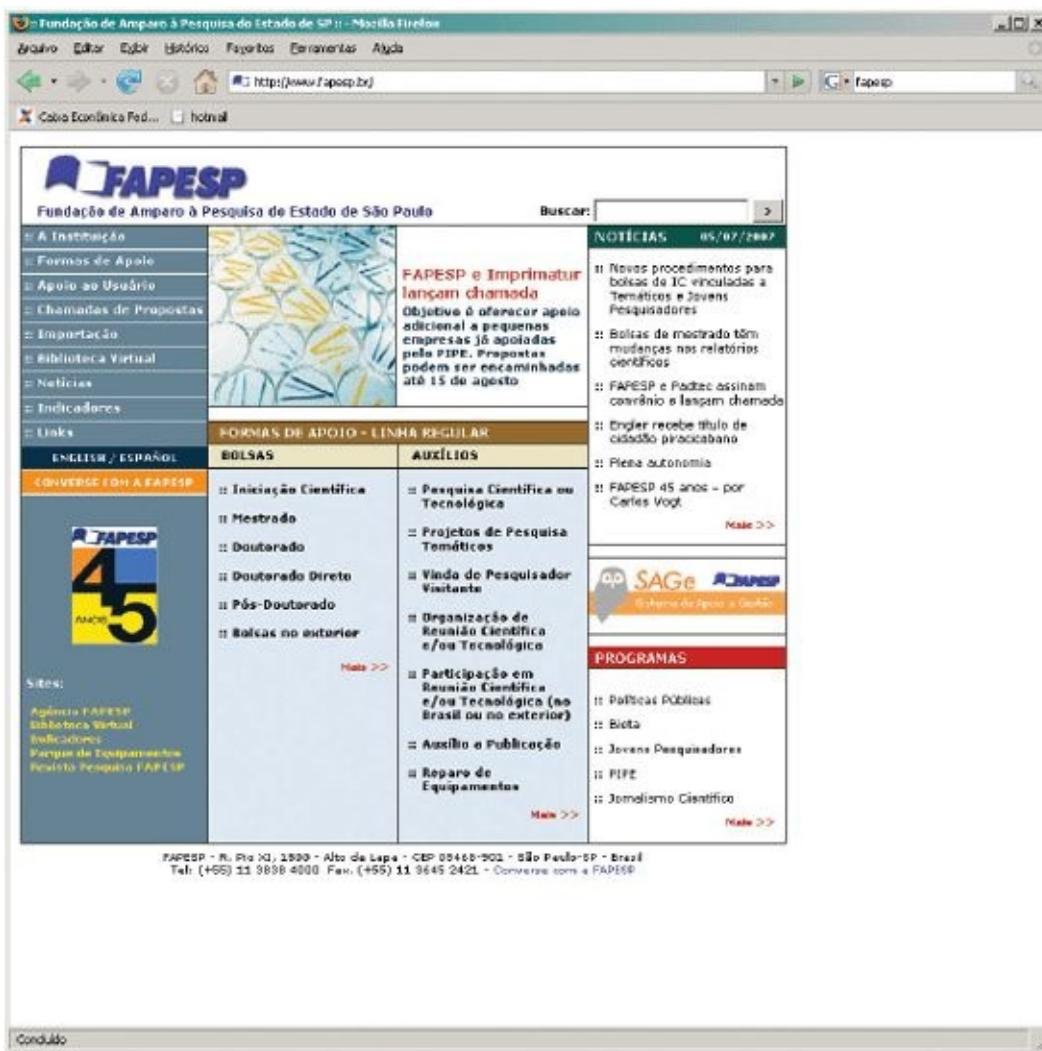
:: Fundação de Amparo à Pesquisa do Estado de SP :: - Mozilla Firefox

Arquivo Editar Exibir Histórico Favoritos Ferramentas Ajuda

http://www.fapesp.br/

fapesp

Caixa Econômica Fed... hotmail

FAPESP
Fundação de Amparo à Pesquisa do Estado de São Paulo

Buscar: >

:: A Instituição
:: Formas de Apoio
:: Apoio ao Usuário
:: Chamadas de Propostas
:: Importação
:: Biblioteca Virtual
:: Notícias
:: Indicadores
:: Links

ENGLISH / ESPAÑOL

CONVERSE COM A FAPESP

FAPESP 45 ANOS

Sites:
Agência FAPESP
Biblioteca Virtual
Indicadores
Parque de Equipamentos
Revista Pesquisa FAPESP

FAPESP e Imprimatur lançam chamada
Objetivo é oferecer apoio adicional a pequenas empresas já apoiadas pelo PIPE. Propostas podem ser encaminhadas até 15 de agosto

FORMAS DE APOIO - LINHA REGULAR

BOLSAS
:: Iniciação Científica
:: Mestrado
:: Doutorado
:: Doutorado Direto
:: Pós-Doutorado
:: Bolsas no exterior
Mais >>

AUXÍLIOS
:: Pesquisa Científica ou Tecnológica
:: Projetos de Pesquisa Temáticos
:: Vinda de Pesquisador Visitante
:: Organização de Reunião Científica e/ou Tecnológica
:: Participação em Reunião Científica e/ou Tecnológica (no Brasil ou no exterior)
:: Auxílio à Publicação
:: Reparo de Equipamentos
Mais >>

NOTÍCIAS 05/07/2007
:: Novos procedimentos para bolsas de IC vinculadas a Temáticos e Jovens Pesquisadores
:: Bolsas de mestrado têm mudanças nos relatórios científicos
:: FAPESP e Padtec assinam convênio e lançam chamada
:: Engler recebe título de cidadão piracicabano
:: Plena autonomia
:: FAPESP 45 anos – por Carlos Vogt
Mais >>

SAGe FAPESP
Sistema de Apoio à Gestão

PROGRAMAS
:: Políticas Públicas
:: Biota
:: Jovens Pesquisadores
:: PIPE
:: Jornalismo Científico
Mais >>

FAPESP - R. Pio XI, 1500 - Alto da Lapa - CEP 05468-901 - São Paulo-SP - Brasil
Tel: (+55) 11 3838 4000 Fax. (+55) 11 3645 2421 - Converse com a FAPESP

Concluído